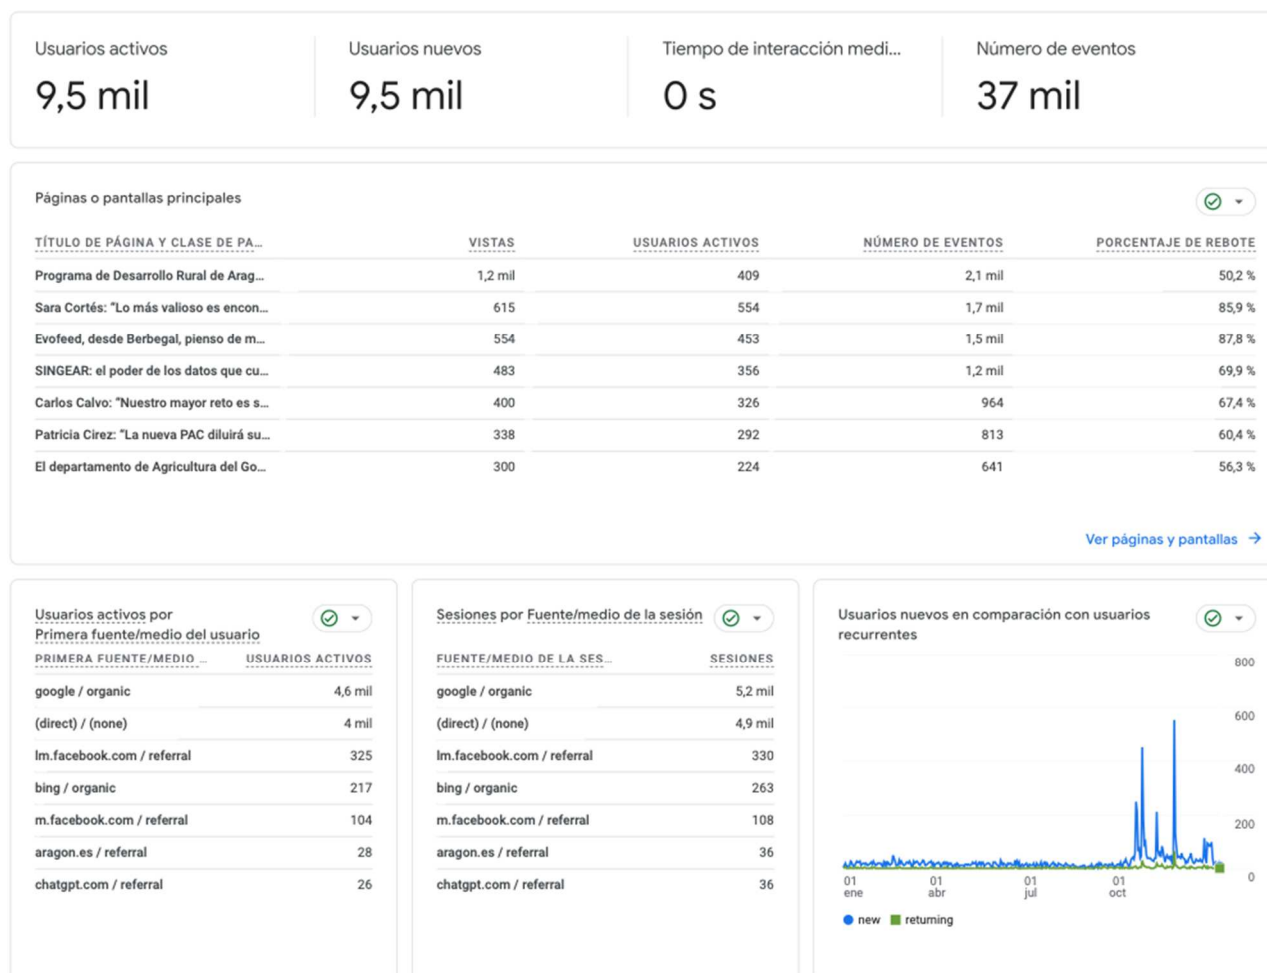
Usuarios activos
9,5 mil

Usuarios nuevos
9,5 mil

Tiempo de interacción medi...
0 s

Número de eventos
37 mil

Páginas o pantallas principales

| TÍTULO DE PÁGINA Y CLASE DE PA... | VISTAS | USUARIOS ACTIVOS | NÚMERO DE EVENTOS | PORCENTAJE DE REBOTE |
|---|---|---|---|---|
| Programa de Desarrollo Rural de Arag... | 1,2 mil | 409 | 2,1 mil | 50,2 % |
| Sara Cortés: "Lo más valioso es encon... | 615 | 554 | 1,7 mil | 85,9 % |
| Evofeed, desde Berbegal, pienso de m... | 554 | 453 | 1,5 mil | 87,8 % |
| SINGEAR: el poder de los datos que cu... | 483 | 356 | 1,2 mil | 69,9 % |
| Carlos Calvo: "Nuestro mayor reto es s... | 400 | 326 | 964 | 67,4 % |
| Patricia Cirez: "La nueva PAC diluirá su... | 338 | 292 | 813 | 60,4 % |
| El departamento de Agricultura del Go... | 300 | 224 | 641 | 56,3 % |

Ver páginas y pantallas →

Usuarios activos por Primera fuente/medio del usuario

| PRIMERA FUENTE/MEDIO ... | USUARIOS ACTIVOS |
|---|---|
| google / organic | 4,6 mil |
| (direct) / (none) | 4 mil |
| lm.facebook.com / referral | 325 |
| bing / organic | 217 |
| m.facebook.com / referral | 104 |
| aragon.es / referral | 28 |
| chatgpt.com / referral | 26 |

Sesiones por Fuente/medio de la sesión

| FUENTE/MEDIO DE LA SES... | SESIONES |
|---|---|
| google / organic | 5,2 mil |
| (direct) / (none) | 4,9 mil |
| lm.facebook.com / referral | 330 |
| bing / organic | 263 |
| m.facebook.com / referral | 108 |
| aragon.es / referral | 36 |
| chatgpt.com / referral | 36 |

Usuarios nuevos en comparación con usuarios recurrentes

800
600
400
200
0
01 ene
01 abr
01 jul
01 oct
new
returning